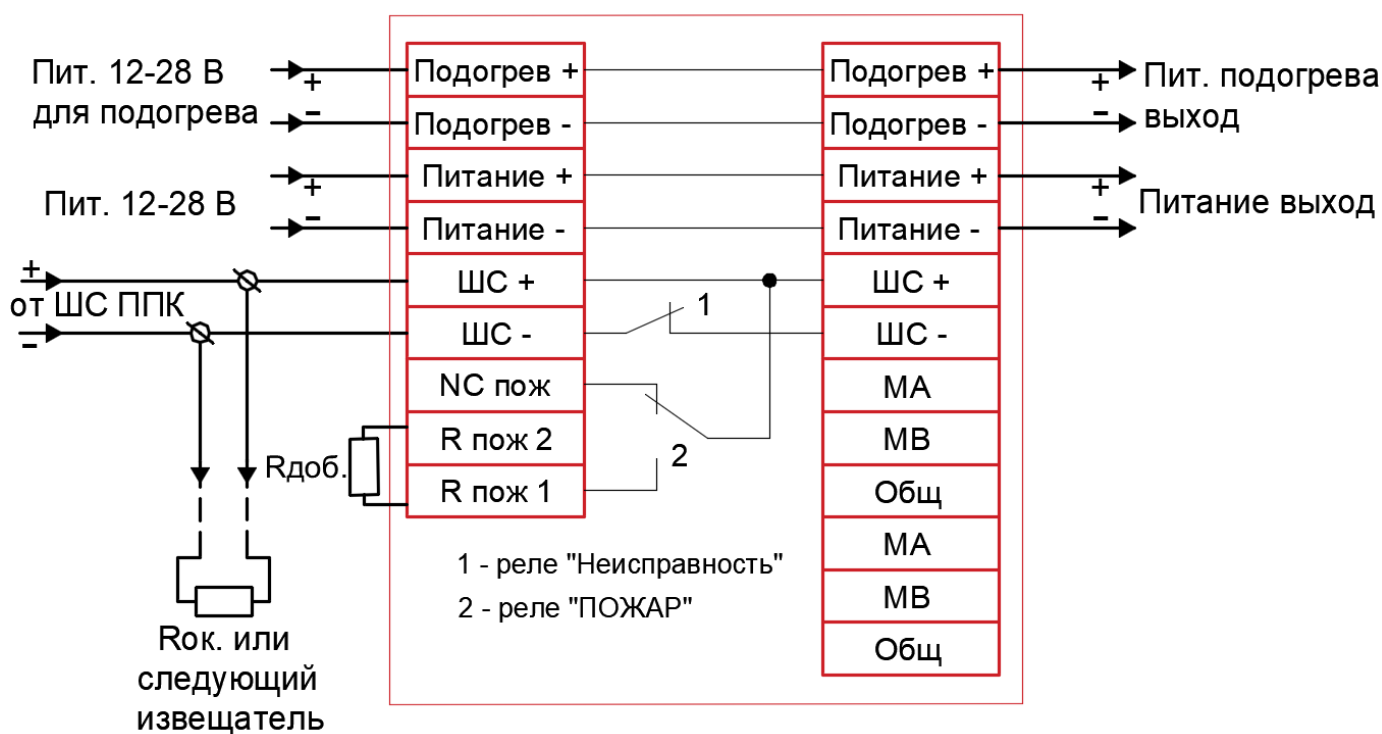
Пит. 12-28 В для подогрева
+
-
Пит. 12-28 В
+
-
+
от ШС ППК
-

| Подогрев + |
| Подогрев - |
| Питание + |
| Питание - |
| ШС + |
| ШС - |
| NC пож |
| R пож 2 |
| R пож 1 |

| Подогрев + |
| Подогрев - |
| Питание + |
| Питание - |
| ШС + |
| ШС - |
| МА |
| МВ |
| Общ |
| МА |
| МВ |
| Общ |

+
Пит. подогрева
-
выход
+
Питание выход
-

1
2
Rдоб.

1 - реле "Неисправность"
2 - реле "ПОЖАР"

Rок. или следующий извещатель